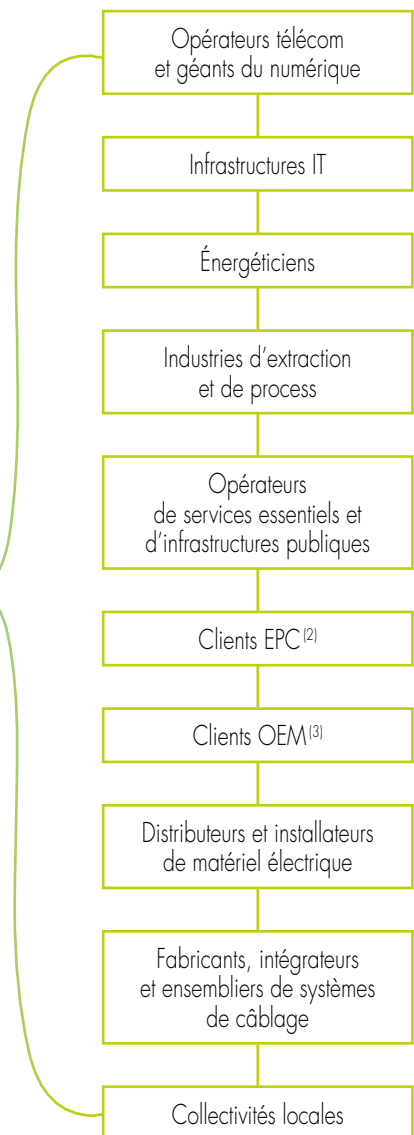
Opérateurs télécom et géants du numérique

Infrastructures IT

Énergéticiens

Industries d'extraction et de process

Opérateurs de services essentiels et d'infrastructures publiques

Clients EPC$^{(2)}$

Clients OEM$^{(3)}$

Distributeurs et installateurs de matériel électrique

Fabricants, intégrateurs et ensembliers de systèmes de câblage

Collectivités locales